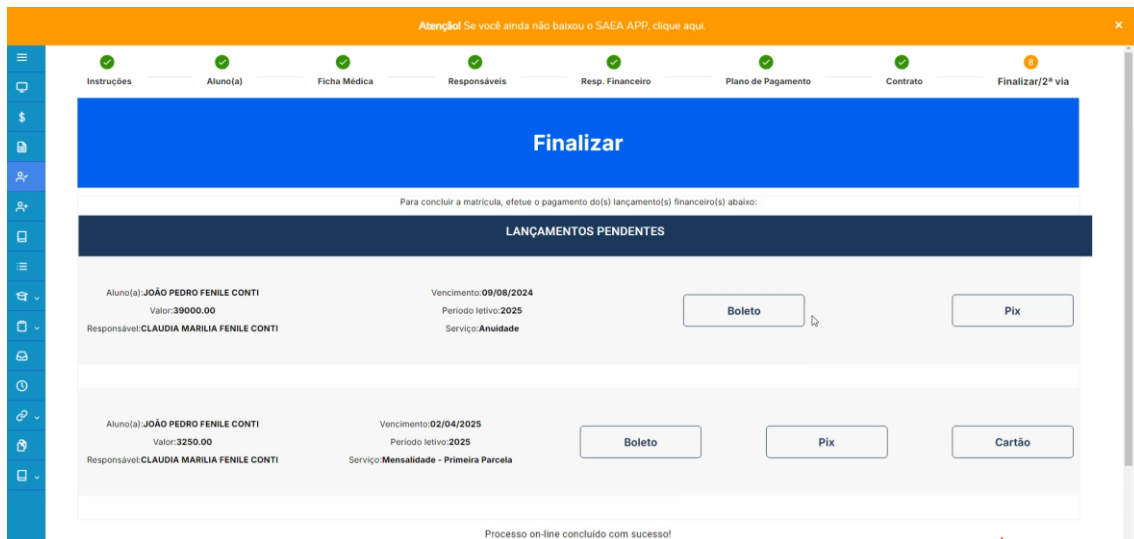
**Atenção!** Se você ainda não baixou o SAEA APP, clique aqui.

×

Instruções

Aluno(a)

Ficha Médica

Responsáveis

Resp. Financeiro

Plano de Pagamento

Contrato

8

Finalizar/2ª via

Finalizar

Para concluir a matrícula, efetue o pagamento do(s) lançamento(s) financeiro(s) abaixo:

LANÇAMENTOS PENDENTES

Aluno(a):**JOÃO PEDRO FENILE CONTI**
Valor:**39000.00**
Responsável:**CLAUDIA MARILIA FENILE CONTI**

Vencimento:**09/08/2024**
Período letivo:**2025**
Serviço:**Anuidade**

Boleto

Pix

Aluno(a):**JOÃO PEDRO FENILE CONTI**
Valor:**3250.00**
Responsável:**CLAUDIA MARILIA FENILE CONTI**

Vencimento:**02/04/2025**
Período letivo:**2025**
Serviço:**Mensalidade - Primeira Parcela**

Boleto

Pix

Cartão

Processo on-line concluído com sucesso!